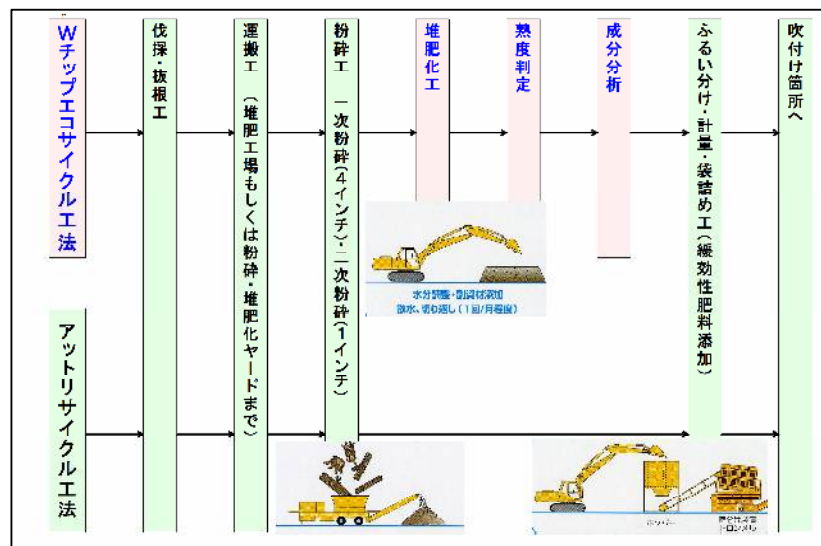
Wチップエコサイクル工法

アットリサイクル工法

伐採・抜根工

運搬工
（堆肥工場もしくは粉砕・堆肥化ヤードまで）

粉砕工
一次粉砕（4インチ）・二次粉砕（1インチ）

堆肥化工

熟度判定

成分分析

ふるい分け・計量・袋詰め工（緩効性肥料添加）

吹付け箇所へ

水分調整・副資材添加
散水、切り返し（1回/月程度）

ホッパー

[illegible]